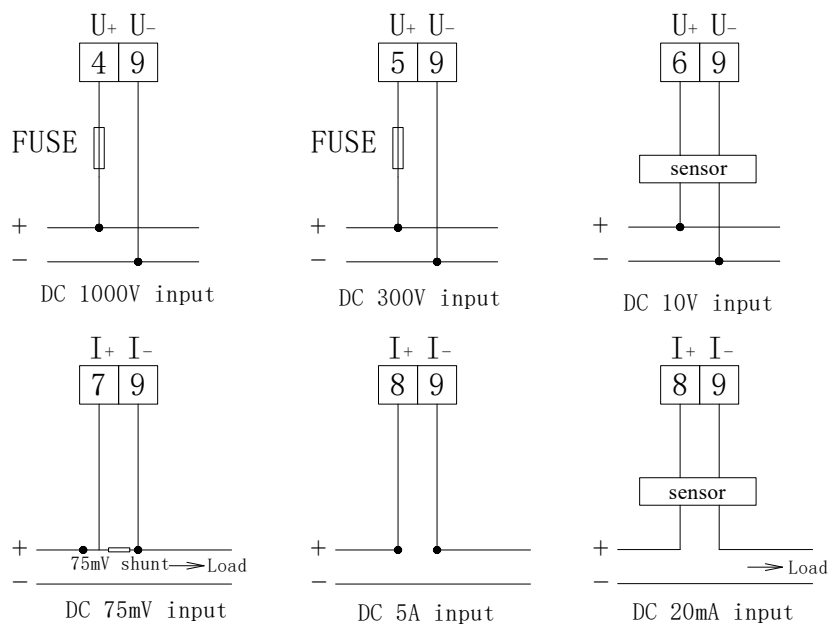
U+ U-
4 | 9

FUSE

+
−

DC 1000V input

U+ U-
5 | 9

FUSE

+
−

DC 300V input

U+ U-
6 | 9

sensor

+
−

DC 10V input

I+ I-
7 | 9

+
−
75mV shunt → Load

DC 75mV input

I+ I-
8 | 9

+
−

DC 5A input

I+ I-
8 | 9

sensor

+
−
→ Load

DC 20mA input